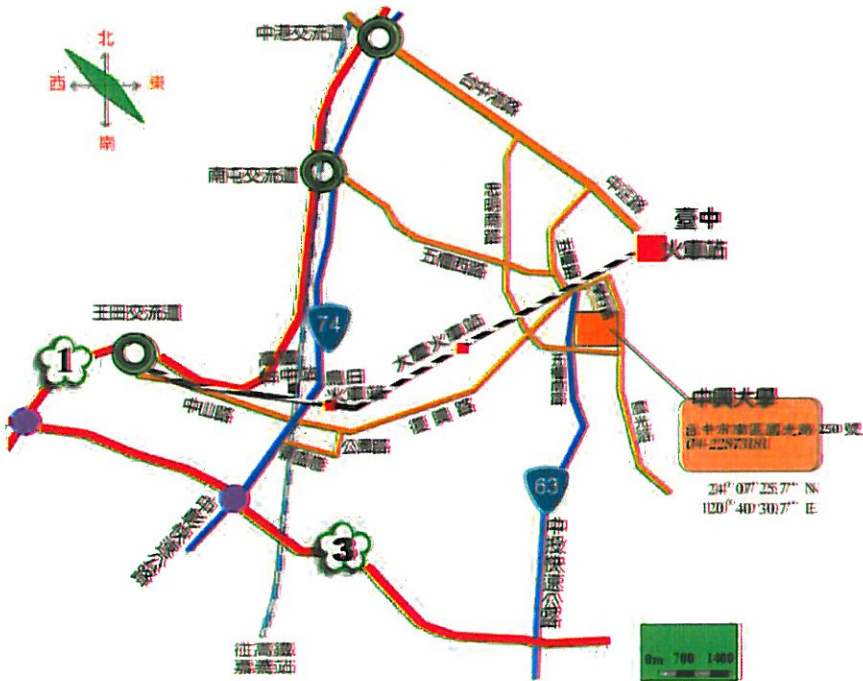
北
西
東
南

中港交流道
台中港路
南屯交流道
忠明南路
中港路
五權西路
臺中
火車站
五權路
王田交流道
74
大慶火車站
1
南屯
中興
烏日
火車站
中山路
復興路
公園路
中興大學
台中市南區國光路250號
04-22873181
240°07'25.7" N
120°40'30.7" E
國光路
63
彰化縣
3
中投快速公路
往高鐵
烏日站
0m 700 1400